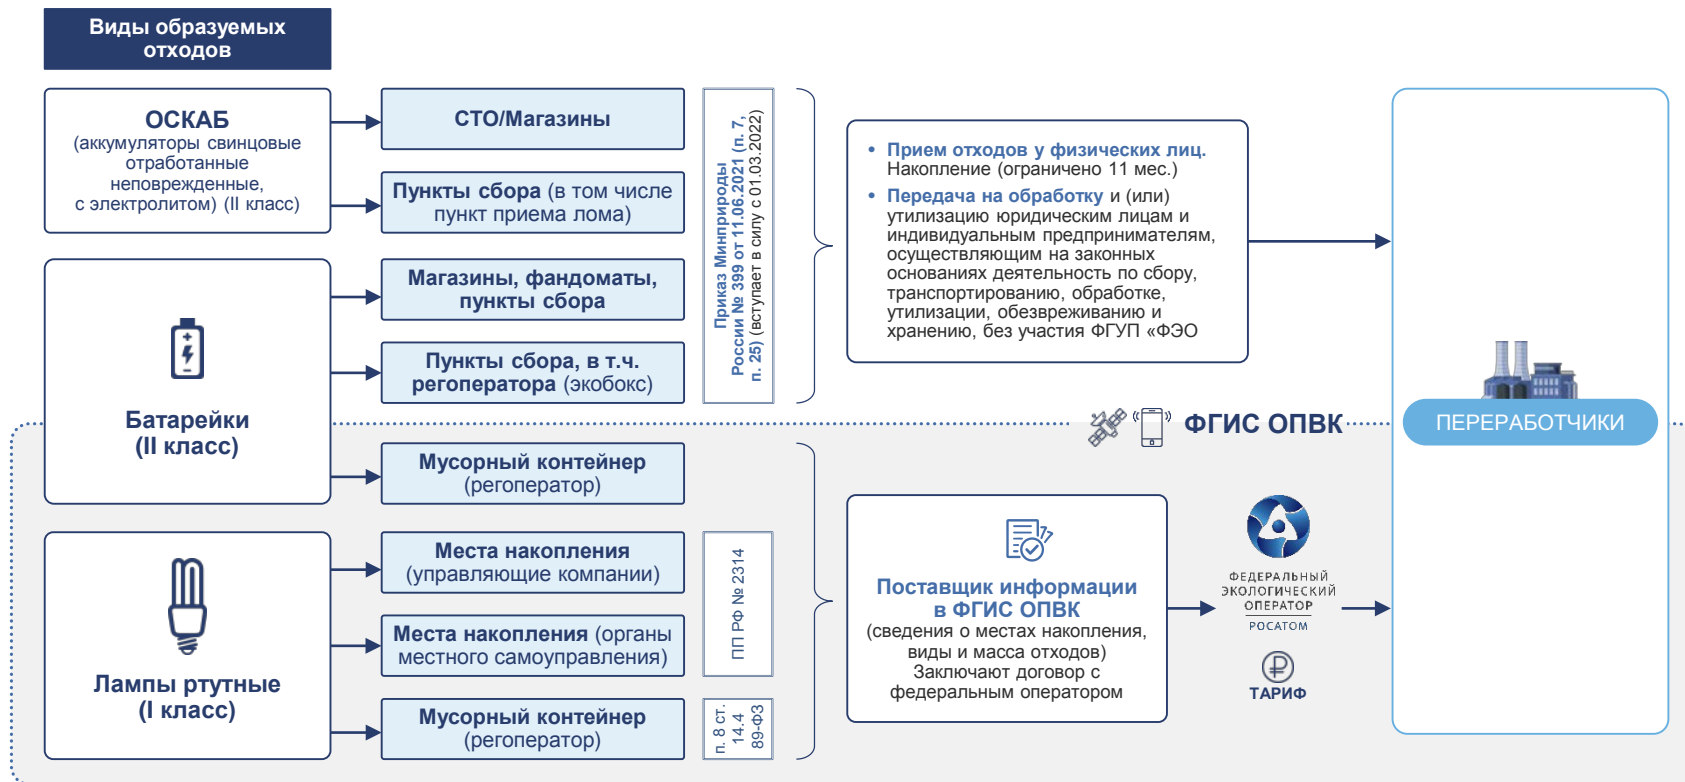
Виды образуемых отходов

ОСКАБ
(аккумуляторы свинцовые отработанные неповрежденные, с электролитом) (II класс)

СТО/Магазины

Пункты сбора (в том числе пункт приема лома)

Батарейки (II класс)

Магазины, фандоматы, пункты сбора

Пункты сбора, в т.ч. регоператора (экобокс)

Мусорный контейнер (регоператор)

Лампы ртутные (I класс)

Места накопления (управляющие компании)

Места накопления (органы местного самоуправления)

Мусорный контейнер (регоператор)

Приказ Минприроды России № 399 от 11.06.2021 (п. 7, п. 25) (вступает в силу с 01.03.2022)

ПП РФ № 2314

п. 8 ст. 14.4 89-ФЗ

• Прием отходов у физических лиц. Накопление (ограничено 11 мес.)
• Передача на обработку и (или) утилизацию юридическим лицам и индивидуальным предпринимателям, осуществляющим на законных основаниях деятельность по сбору, транспортированию, обработке, утилизации, обезвреживанию и хранению, без участия ФГУП «ФЭО

ФГИС ОПВК

ПЕРЕРАБОТЧИКИ

Поставщик информации в ФГИС ОПВК
(сведения о местах накопления, виды и масса отходов)
Заключают договор с федеральным оператором

ФЕДЕРАЛЬНЫЙ ЭКОЛОГИЧЕСКИЙ ОПЕРАТОР
РОСАТОМ

ТАРИФ